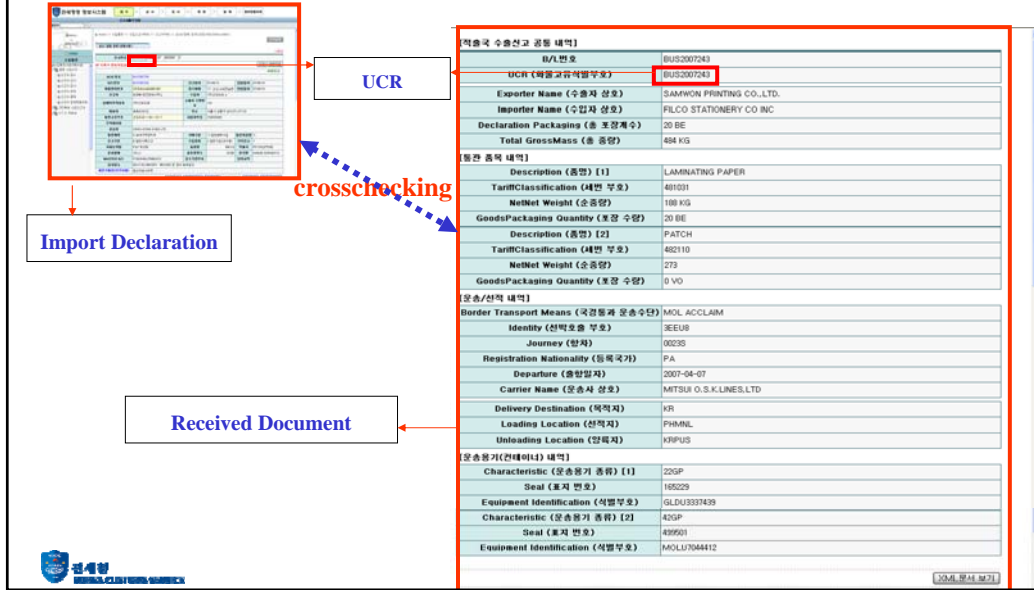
UCR

crosschecking

Import Declaration

Received Document

[적출국 수출신고 공통 내역]

| | |
|---|---|
| B/L번호 | BUS2007243 |
| UCR (화물고유식별부호) | BUS2007243 |
| Exporter Name (수출자 상호) | SAMWON PRINTING CO.,LTD. |
| Importer Name (수입자 상호) | FILCO STATIONERY CO INC |
| Declaration Packaging (총 포장개수) | 20 BE |
| Total GrossMass (총 중량) | 484 KG |

[통관 품목 내역]

| | |
|---|---|
| Description (품명) [1] | LAMINATING PAPER |
| TariffClassification (세번 부호) | 481031 |
| NetNet Weight (순중량) | 188 KG |
| GoodsPackaging Quantity (포장 수량) | 20 BE |
| Description (품명) [2] | PATCH |
| TariffClassification (세번 부호) | 482110 |
| NetNet Weight (순중량) | 273 |
| GoodsPackaging Quantity (포장 수량) | 0 VO |

[운송/선적 내역]

| | |
|---|---|
| Border Transport Means (국경통과 운송수단) | MOL ACCLAIM |
| Identity (선박호출 부호) | 3EEU8 |
| Journey (항차) | 0023S |
| Registration Nationality (등록국가) | PA |
| Departure (출항일자) | 2007-04-07 |
| Carrier Name (운송사 상호) | MITSUI O.S.K.LINES.LTD |
| Delivery Destination (목적지) | KR |
| Loading Location (선적지) | PHMNL |
| Unloading Location (양륙지) | KRPUS |

[운송용기(컨테이너) 내역]

| | |
|---|---|
| Characteristic (운송용기 종류) [1] | 22GP |
| Seal (봉지 번호) | 165229 |
| Equipment Identification (식별부호) | GLDU3337439 |
| Characteristic (운송용기 종류) [2] | 42GP |
| Seal (봉지 번호) | 439501 |
| Equipment Identification (식별부호) | MOLU7044412 |

XML문서 보기

관세청